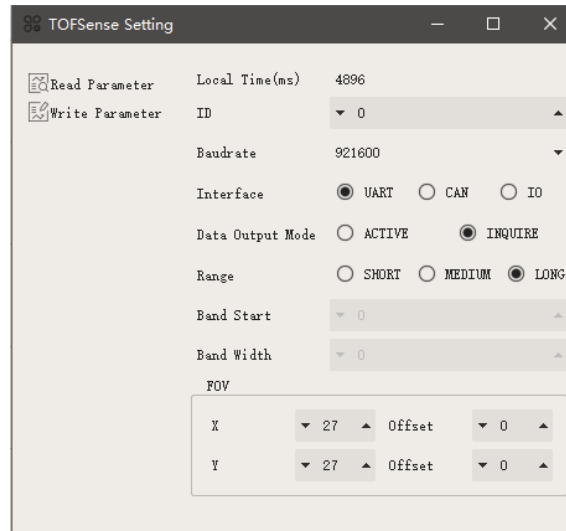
TOFSense Setting

Read Parameter
Write Parameter

Local Time(ms) 4896
ID 0
Baudrate 921600
Interface UART CAN IO
Data Output Mode ACTIVE INQUIRE
Range SHORT MEDIUM LONG
Band Start 0
Band Width 0
FOV
X 27 Offset 0
Y 27 Offset 0